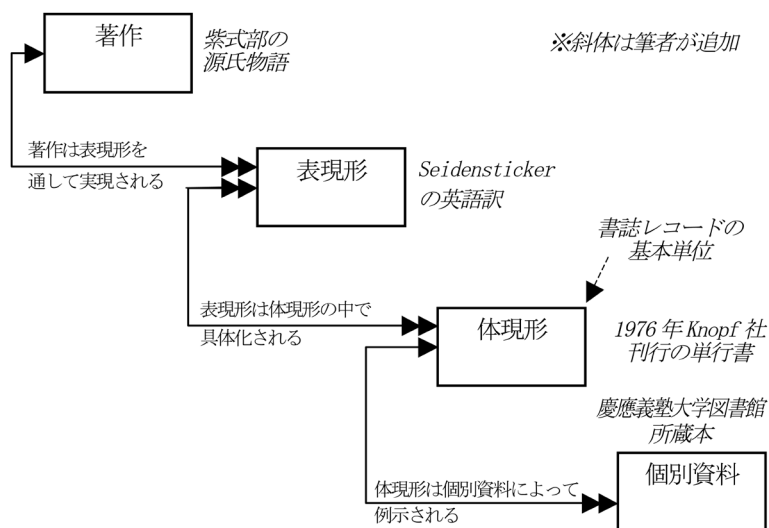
著作

紫式部の源氏物語

※斜体は筆者が追加

著作は表現形を通して実現される

表現形

Seidensticker の英語訳

書誌レコードの基本単位

表現形は体現形の中で具体化される

体現形

1976 年 Knopf 社刊行の単行書

慶應義塾大学図書館所蔵本

体現形は個別資料によって例示される

個別資料